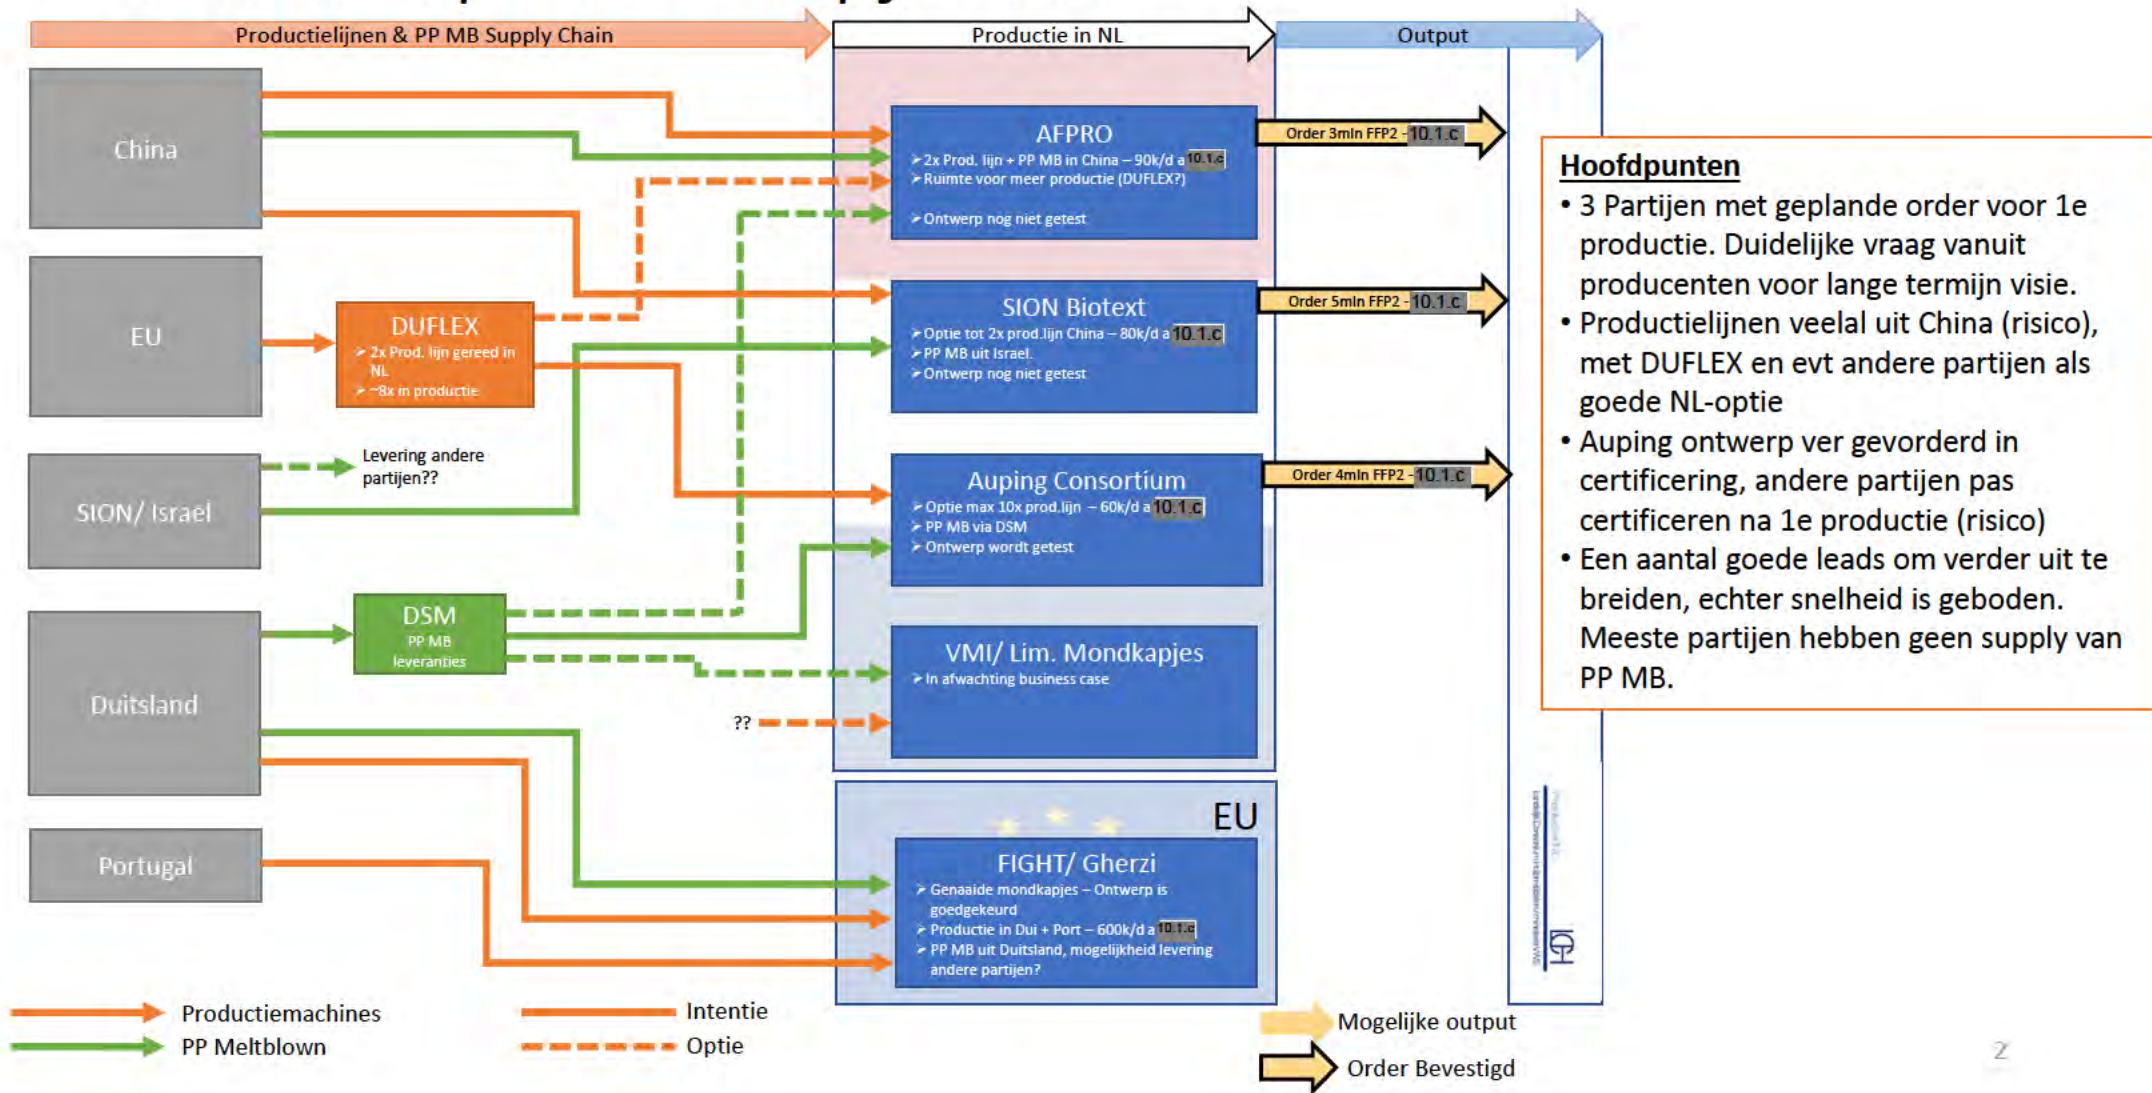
Productielijnen & PP MB Supply Chain

Productie in NL

Output

China

EU

SION/ Israel

Duitsland

Portugal

DUFLEX
➢ 2x Prod. lijn gereed in NL
➢ ~8x in productie

Levering andere partijen??

DSM
PP MB leveranties

AFPRO
➢ 2x Prod. lijn + PP MB in China – 90k/d a 10.1.c
➢ Ruimte voor meer productie (DUFLEX?)
➢ Ontwerp nog niet getest

SION Biotext
➢ Optie tot 2x prod.lijn China – 80k/d a 10.1.c
➢ PP MB uit Israel.
➢ Ontwerp nog niet getest

Auping Consortium
➢ Optie max 10x prod.lijn – 60k/d a 10.1.c
➢ PP MB via DSM
➢ Ontwerp wordt getest

VMI/ Lim. Mondkapjes
➢ In afwachting business case

??

EU

FIGHT/ Gherzi
➢ Genaaide mondkapjes – Ontwerp is goedgekeurd
➢ Productie in Dui + Port – 600k/d a 10.1.c
➢ PP MB uit Duitsland, mogelijkheid levering andere partijen?

Order 3mln FFP2 - 10.1.c

Order 5mln FFP2 - 10.1.c

Order 4mln FFP2 - 10.1.c

Hoofdpunten
• 3 Partijen met geplande order voor 1e productie. Duidelijke vraag vanuit producenten voor lange termijn visie.
• Productielijnen veelal uit China (risico), met DUFLEX en evt andere partijen als goede NL-optie
• Auping ontwerp ver gevorderd in certificering, andere partijen pas certificeren na 1e productie (risico)
• Een aantal goede leads om verder uit te breiden, echter snelheid is geboden. Meeste partijen hebben geen supply van PP MB.

LCH

Productiemachines
PP Meltblown

Intentie
Optie

Mogelijke output
Order Bevestigd

2